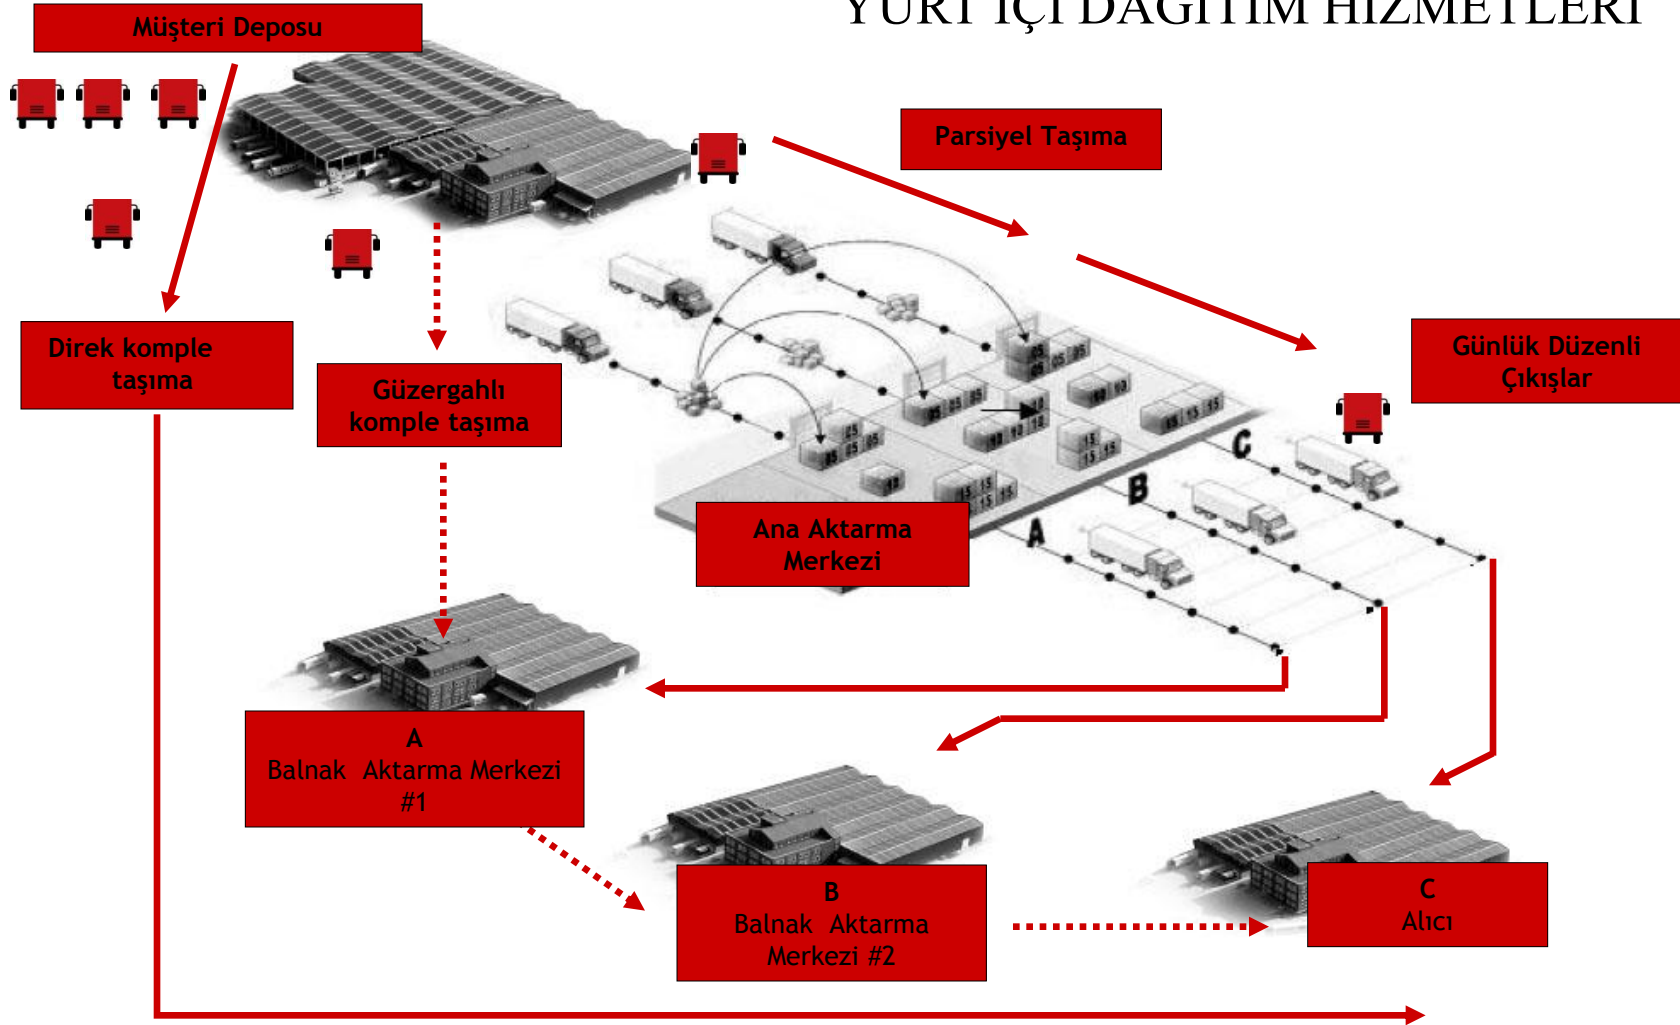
YURT İÇİ DAĞITIM HİZMETLERİ

Müşteri Deposu

Parsiyel Taşıma

Direk komple taşıma

Güzergahlı komple taşıma

Günlük Düzenli Çıkışlar

C

B

A

Ana Aktarma Merkezi

A
Balnak Aktarma Merkezi
#1

B
Balnak Aktarma Merkezi #2

C
Alıcı